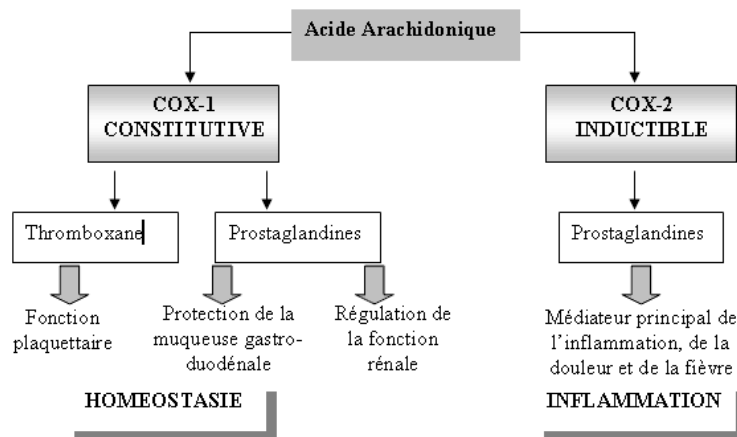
Acide Arachidonique

COX-1 CONSTITUTIVE

COX-2 INDUCTIBLE

Thromboxane

Prostaglandines

Prostaglandines

Fonction plaquettaire

Protection de la muqueuse gastro-duodénale

Régulation de la fonction rénale

Médiateur principal de l'inflammation, de la douleur et de la fièvre

HOMEOSTASIE

INFLAMMATION